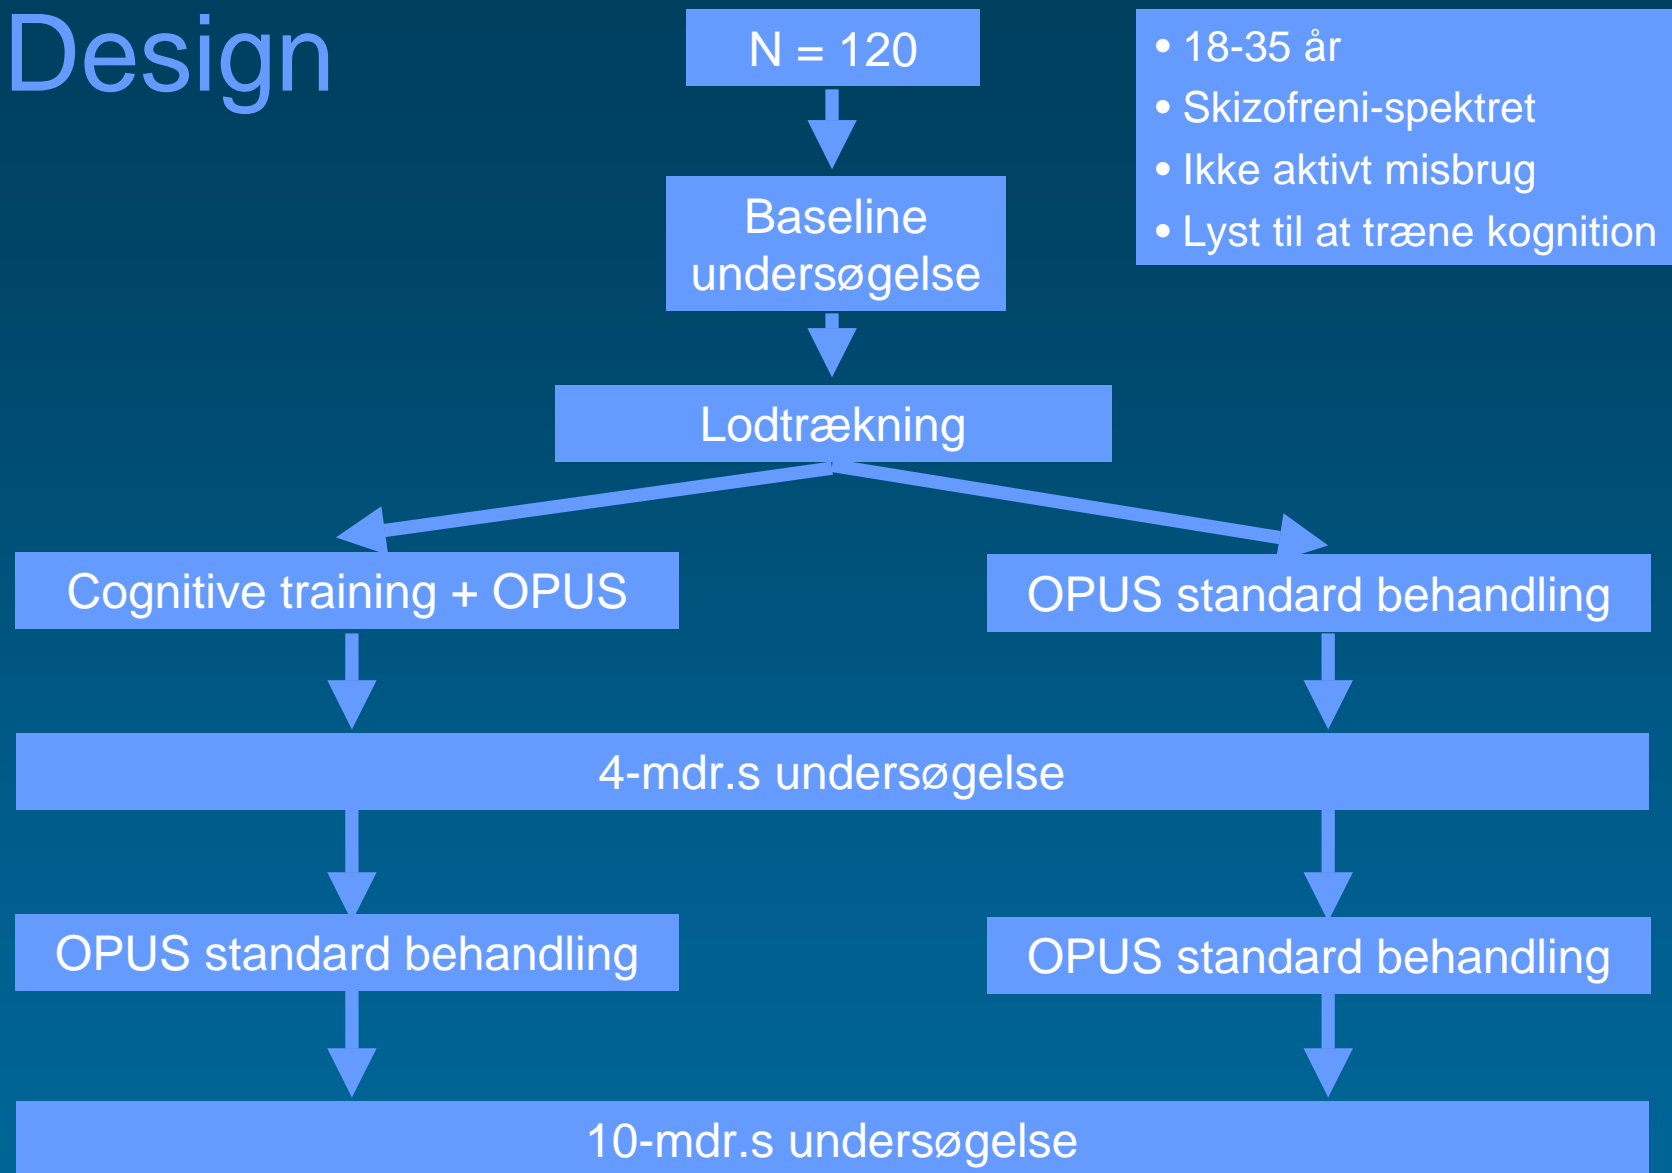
Design

N = 120

• 18-35 år
• Skizofreni-spektret
• Ikke aktivt misbrug
• Lyst til at træne kognition

Baseline undersøgelse

Lodtrækning

Cognitive training + OPUS

OPUS standard behandling

4-mdr.s undersøgelse

OPUS standard behandling

OPUS standard behandling

10-mdr.s undersøgelse